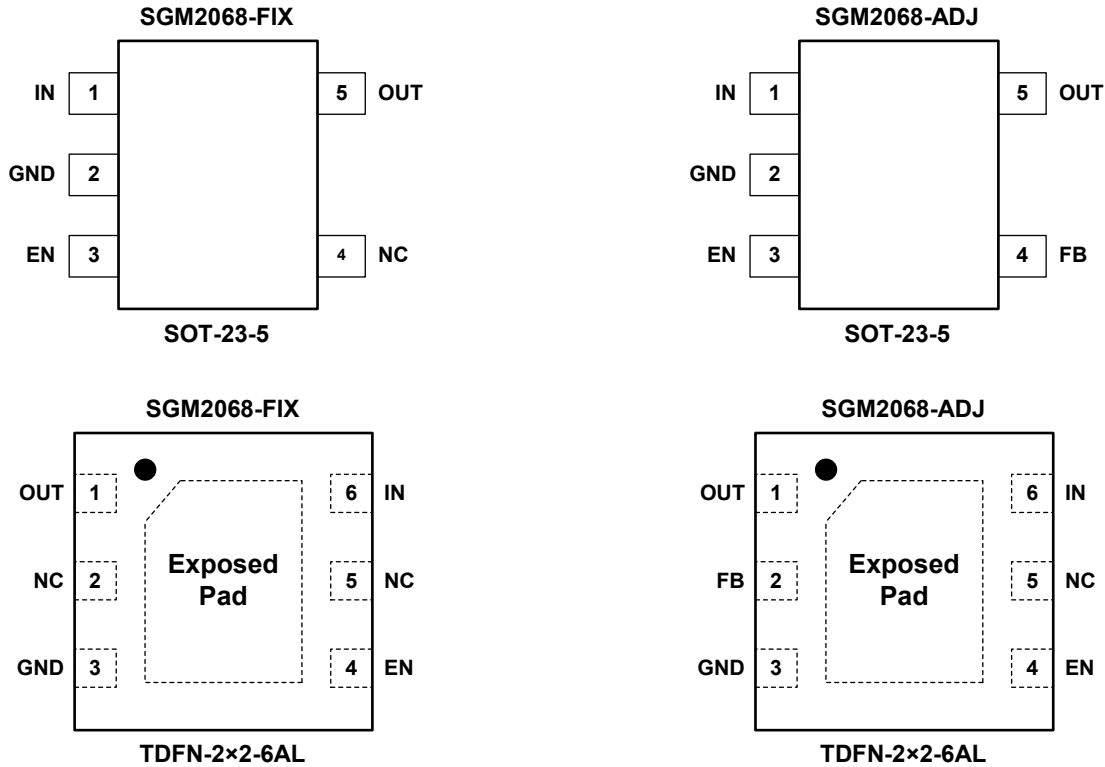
SGM2068-FIX

IN 1
GND 2
EN 3
5 OUT
4 NC

SOT-23-5

SGM2068-ADJ

IN 1
GND 2
EN 3
5 OUT
4 FB

SOT-23-5

SGM2068-FIX

OUT 1
NC 2
GND 3
6 IN
5 NC
4 EN

Exposed Pad

TDFN-2×2-6AL

SGM2068-ADJ

OUT 1
FB 2
GND 3
6 IN
5 NC
4 EN

Exposed Pad

TDFN-2×2-6AL